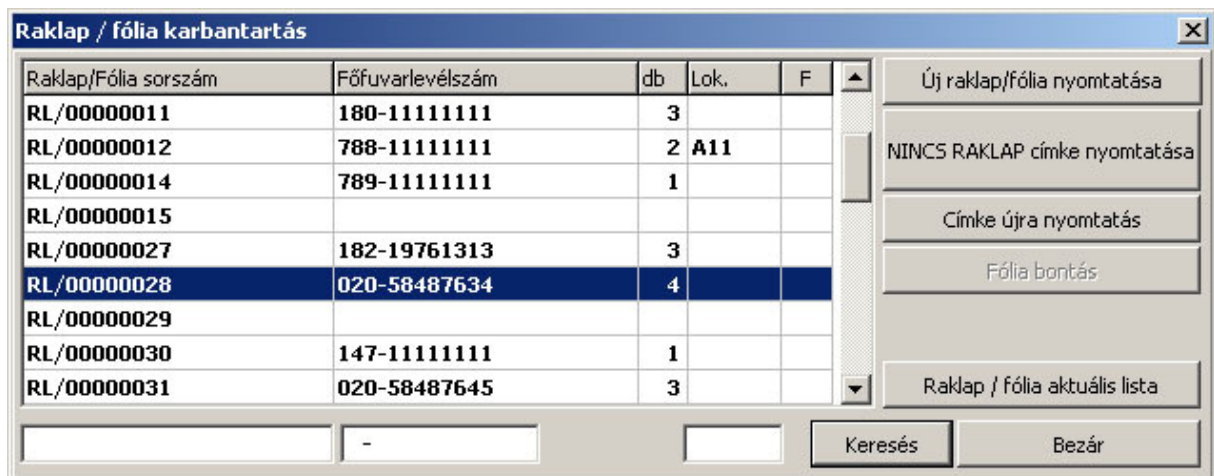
Raklap / fólia karbantartás

| Raklap/Fólia sorszám | Főfuvarlevélszám | db | Lok. | F |
|---|---|---|---|---|
| RL/00000011 | 180-11111111 | 3 | | |
| RL/00000012 | 788-11111111 | 2 | A11 | |
| RL/00000014 | 789-11111111 | 1 | | |
| RL/00000015 | | | | |
| RL/00000027 | 182-19761313 | 3 | | |
| RL/00000028 | 020-58487634 | 4 | | |
| RL/00000029 | | | | |
| RL/00000030 | 147-11111111 | 1 | | |
| RL/00000031 | 020-58487645 | 3 | | |

Új raklap/fólia nyomtatása
NINCS RAKLAP címke nyomtatása
Címke újra nyomtatás
Fólia bontás
Raklap / fólia aktuális lista

-
Keresés
Bezár